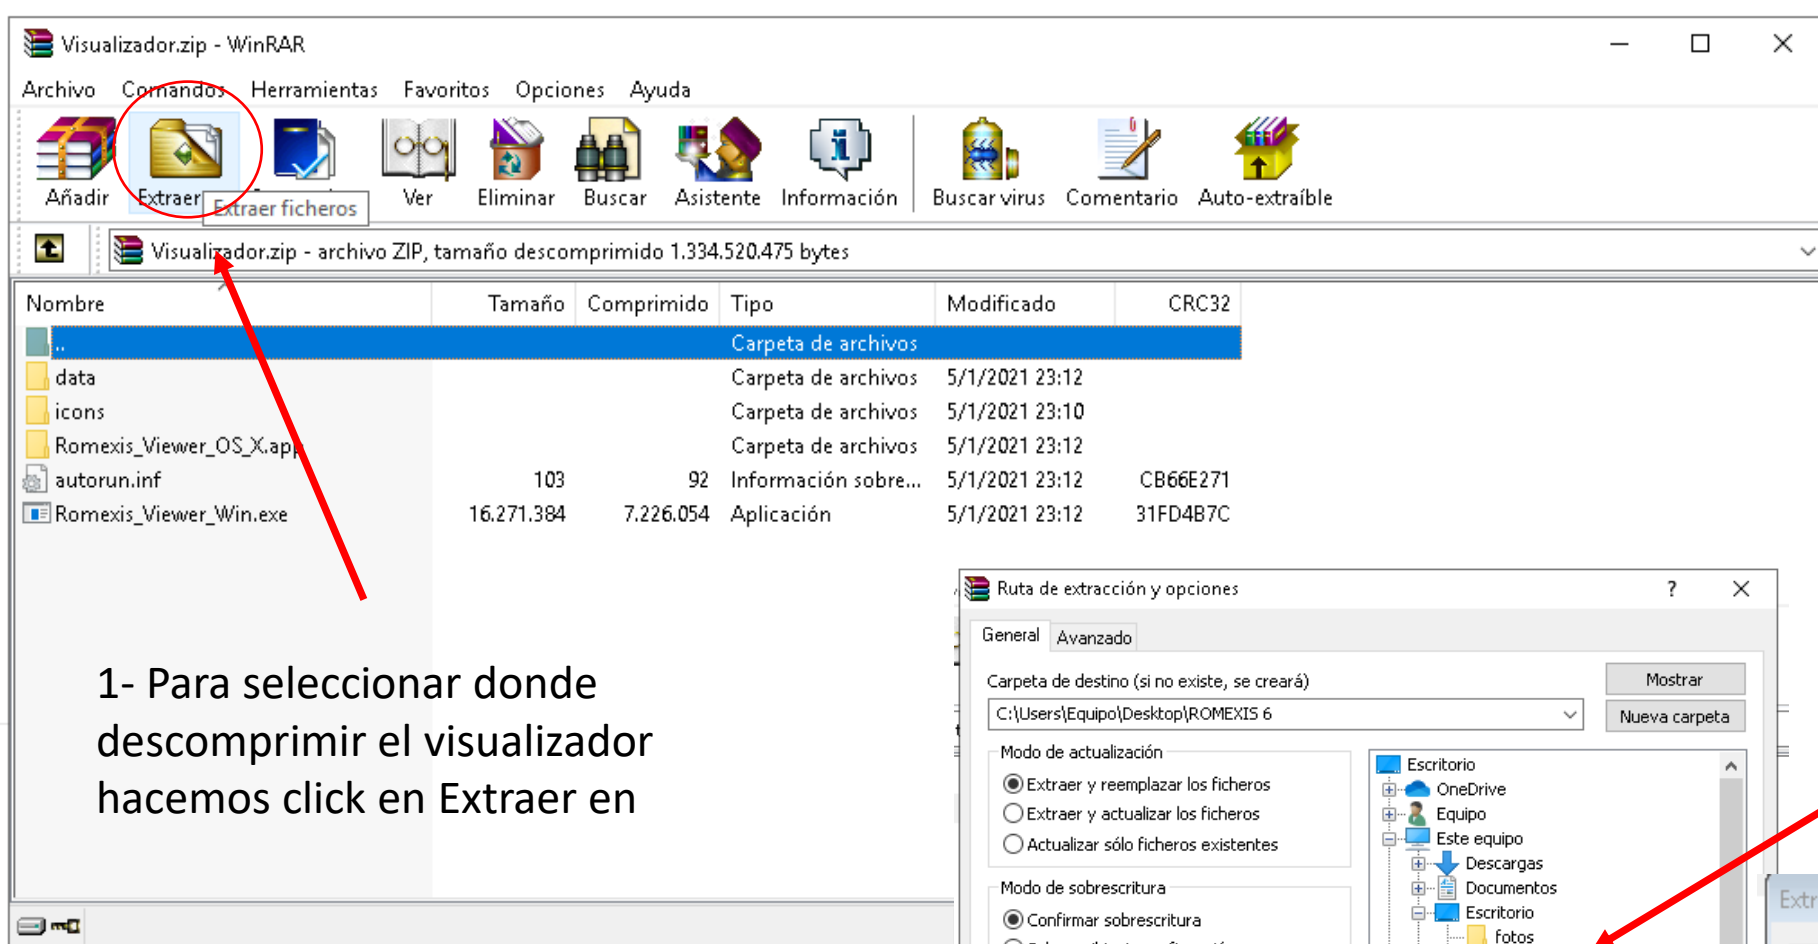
Visualizador.zip - WinRAR

Archivo Comandos Herramientas Favoritos Opciones Ayuda

Añadir Extraer Extraer ficheros Ver Eliminar Buscar Asistente Información Buscar virus Comentario Auto-extraíble

Visualizador.zip - archivo ZIP, tamaño descomprimido 1.334.520.475 bytes

| Nombre | Tamaño | Comprimido | Tipo | Modificado | CRC32 |
|---|---|---|---|---|---|
| .. | | | Carpeta de archivos | | |
| data | | | Carpeta de archivos | 5/1/2021 23:12 | |
| icons | | | Carpeta de archivos | 5/1/2021 23:10 | |
| Romexis_Viewer_OS_X.app | | | Carpeta de archivos | 5/1/2021 23:12 | |
| autorun.inf | 103 | 92 | Información sobre... | 5/1/2021 23:12 | CB66E271 |
| Romexis_Viewer_Win.exe | 16.271.384 | 7.226.054 | Aplicación | 5/1/2021 23:12 | 31FD4B7C |

1- Para seleccionar donde descomprimir el visualizador hacemos click en Extraer en

Ruta de extracción y opciones ? X

General Avanzado

Carpeta de destino (si no existe, se creará)

Mostrar

C:\Users\Equipo\Desktop\ROMEXIS 6

Nueva carpeta

Modo de actualización

Extraer y reemplazar los ficheros

Extraer y actualizar los ficheros

Actualizar sólo ficheros existentes

Modo de sobrescritura

Confirmar sobrescritura

Escritorio
OneDrive
Equipo
Este equipo
Descargas
Documentos
Escritorio
fotos

Extr